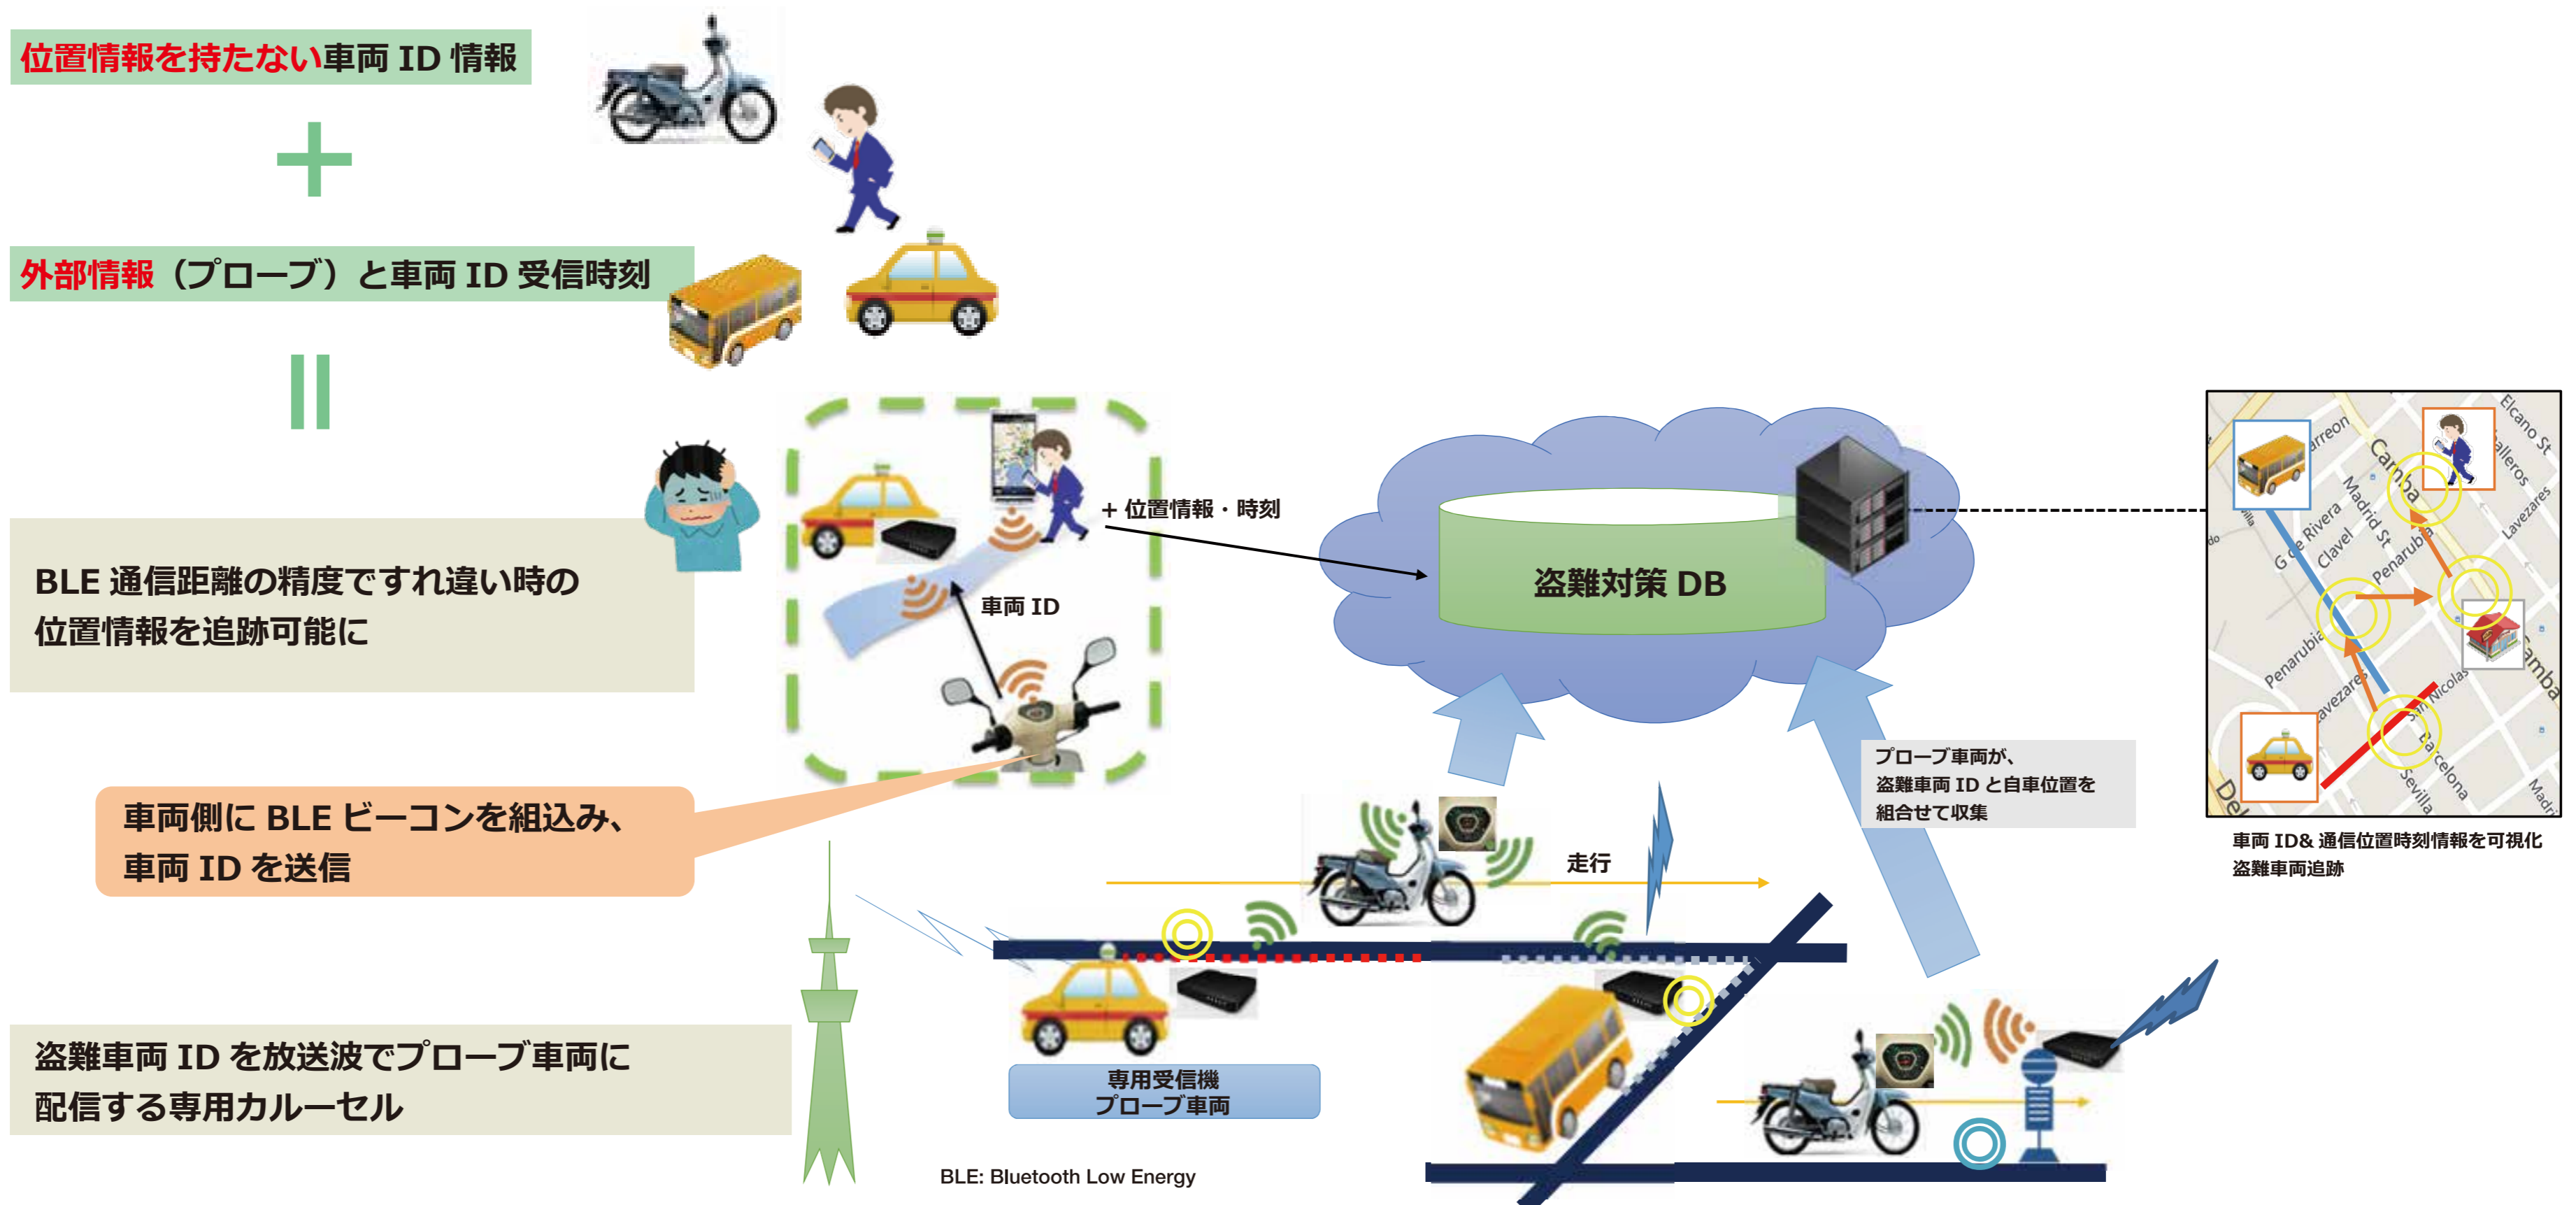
位置情報を持たない車両 ID 情報

+

外部情報（プローブ）と車両 ID 受信時刻

=

BLE 通信距離の精度ですれ違い時の位置情報を追跡可能に

車両側に BLE ビーコンを組込み、車両 ID を送信

盗難車両 ID を放送波でプローブ車両に配信する専用カルーセル

+ 位置情報・時刻

車両 ID

盗難対策 DB

プローブ車両が、盗難車両 ID と自車位置を組合せて収集

走行

専用受信機
プローブ車両

BLE: Bluetooth Low Energy

Elcano St
Carreon
Caballeros
Lavezares
Camba
G de Rivera
Madrid St
Clavel
Penarubia
Penarubia
Lavezares
San Nicolas
Barcelona
Sevilla
Camba
Del
Madri

車両 ID& 通信位置時刻情報を可視化
盗難車両追跡